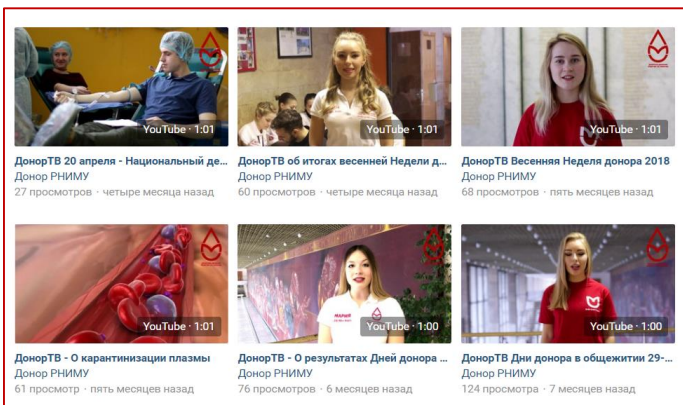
YouTube · 1:01
ДонорТВ 20 апреля - Национальный де...
Донор РНИМУ
27 просмотров · четыре месяца назад

YouTube · 1:01
ДонорТВ об итогах весенней Недели д...
Донор РНИМУ
60 просмотров · четыре месяца назад

YouTube · 1:01
ДонорТВ Весенняя Неделя донора 2018
Донор РНИМУ
68 просмотров · пять месяцев назад

YouTube · 1:01
ДонорТВ - О карантинизации плазмы
Донор РНИМУ
61 просмотр · пять месяцев назад

YouTube · 1:00
ДонорТВ - О результатах Дней донора ...
Донор РНИМУ
76 просмотров · 6 месяцев назад

YouTube · 1:00
ДонорТВ Дни донора в общежитии 29-...
Донор РНИМУ
124 просмотра · 7 месяцев назад